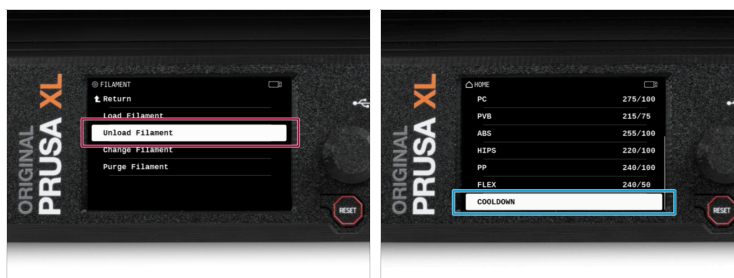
ORIGINAL PRUSA XL

FILAMENT
Return
Load Filament
Unload Filament
Change Filament
Purge Filament

RESET

ORIGINAL PRUSA XL

HOME

| PC | 275/100 |
|---|---|
| PVB | 215/75 |
| ABS | 255/100 |
| HIPS | 220/100 |
| PP | 240/100 |
| FLEX | 240/50 |
| COOLDOWN | |

RESET